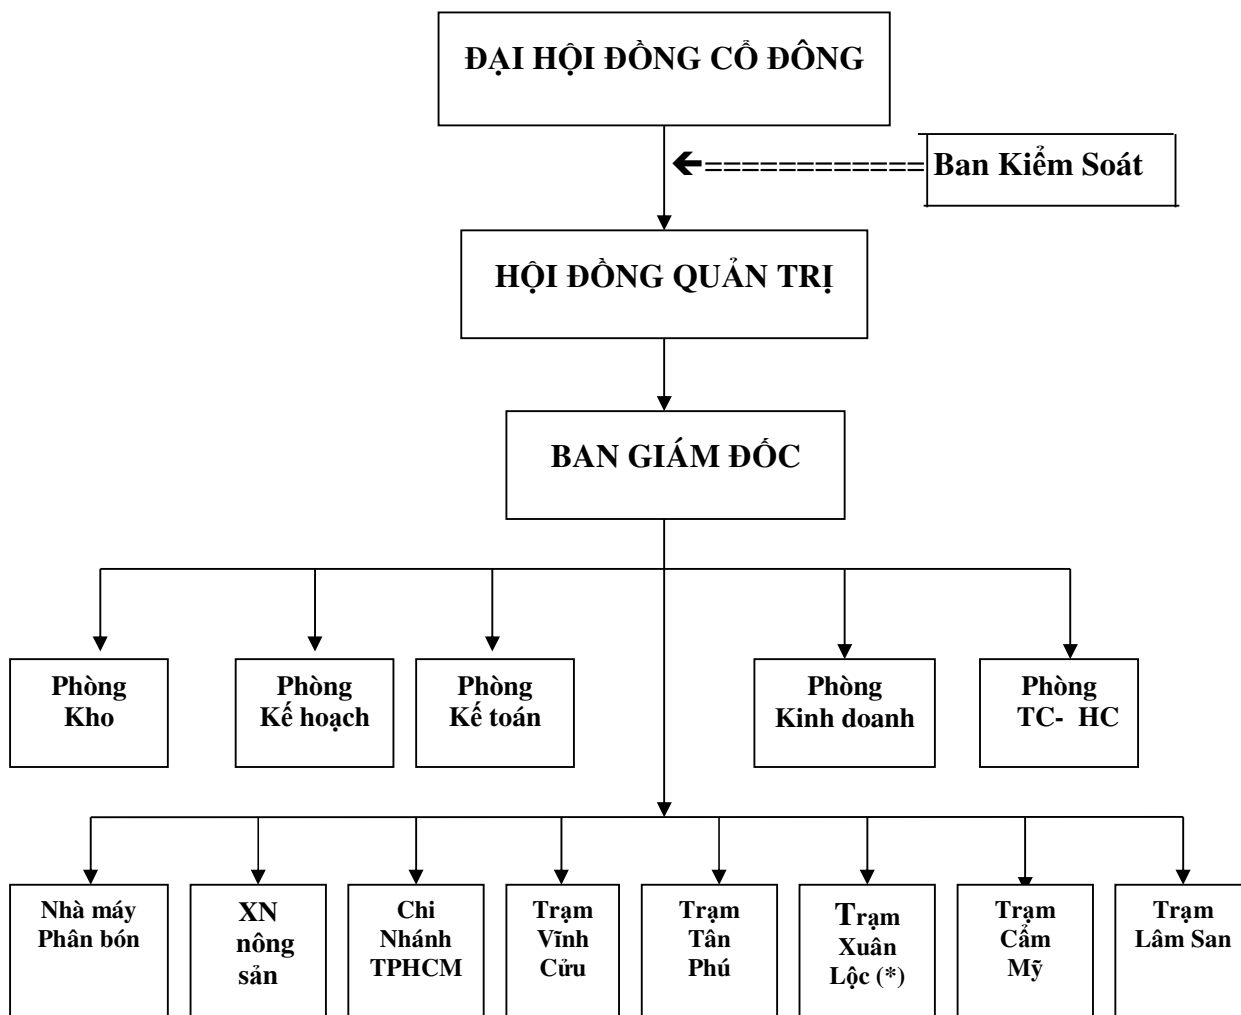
ĐẠI HỘI ĐỒNG CỔ ĐÔNG

Ban Kiểm Soát

HỘI ĐỒNG QUẢN TRỊ

BAN GIÁM ĐỐC

Phòng Kho

Phòng Kế hoạch

Phòng Kế toán

Phòng Kinh doanh

Phòng TC- HC

Nhà máy Phân bón

XN nông sản

Chi Nhánh TPHCM

Trạm Vĩnh Cửu

Trạm Tân Phú

Trạm Xuân Lộc (*)

Trạm Cẩm Mỹ

Trạm Lâm San